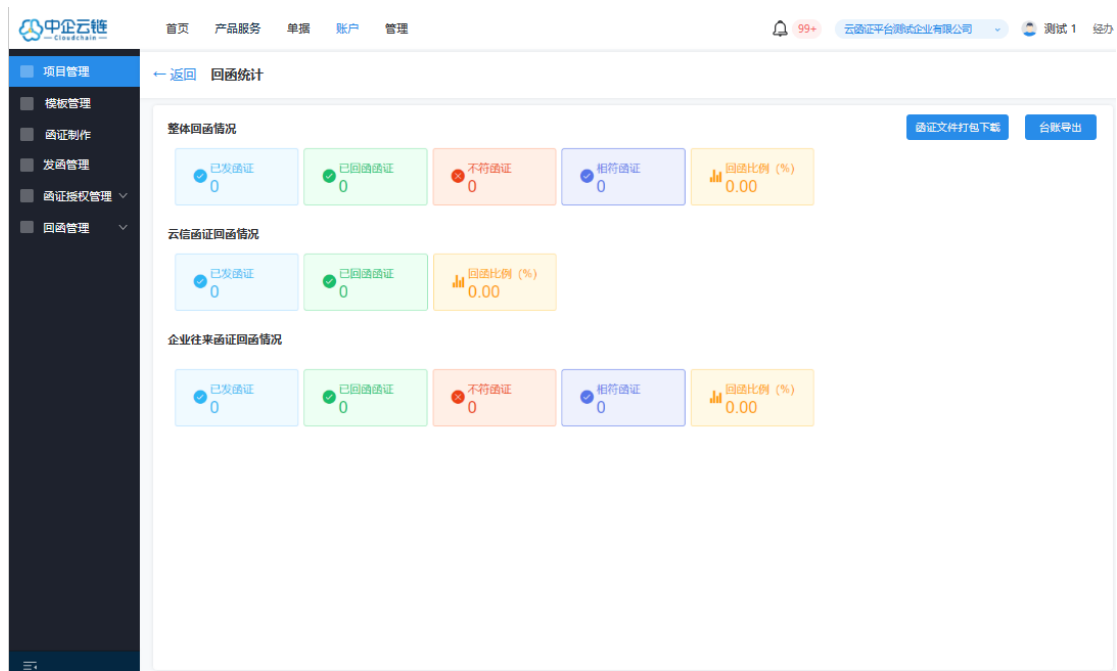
中企云链
Cloudchain

首页 产品服务 单据 账户 管理

99+ 云函证平台测试企业有限公司 测试 1 经办

项目管理
模板管理
函证制作
发函管理
函证授权管理
回函管理

← 返回 回函统计

整体回函情况

函证文件打包下载 台账导出

已发函证
0

已回函函证
0

不符函证
0

相符函证
0

回函比例（%）
0.00

云信函证回函情况

已发函证
0

已回函函证
0

回函比例（%）
0.00

企业往来函证回函情况

已发函证
0

已回函函证
0

不符函证
0

相符函证
0

回函比例（%）
0.00